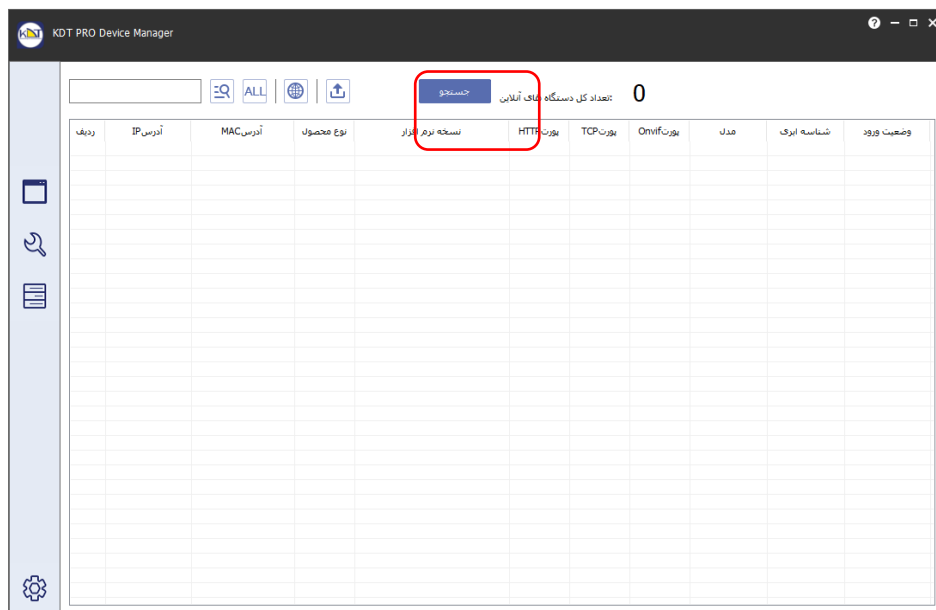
KDT PRO Device Manager

ALL

جستجو

تعداد کل دستگاه های آنلاین: 0

| ردیف | آدرسIP | آدرسMAC | نوع محصول | نسخه نرم افزار | پورتHTTP | پورتTCP | پورتOnvif | مدل | شناسه ابری | وضعیت ورود |
|---|---|---|---|---|---|---|---|---|---|---|